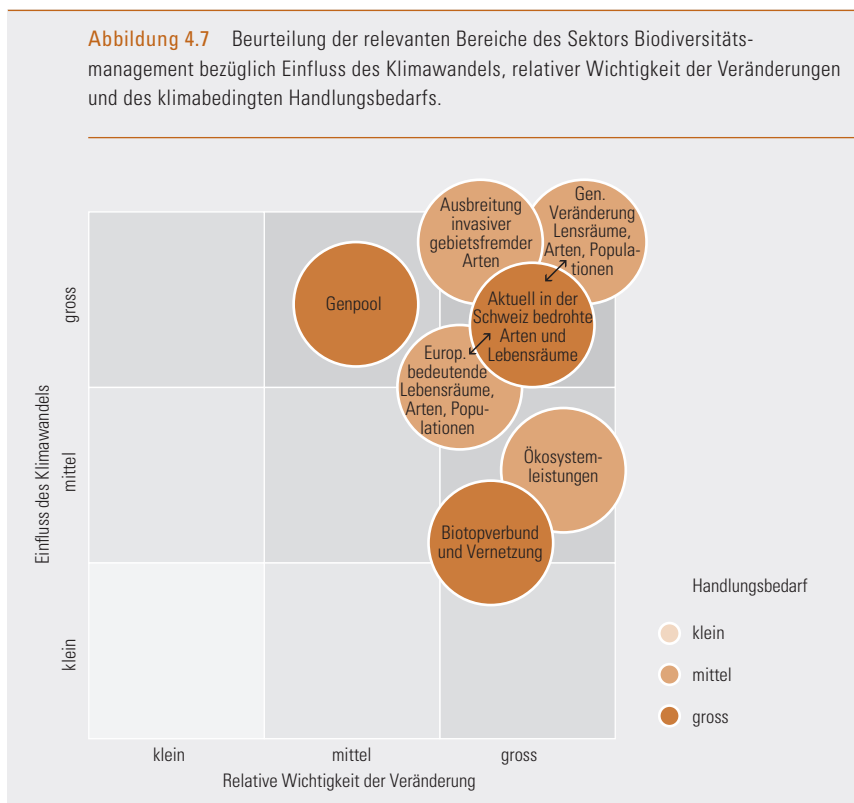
Abbildung 4.7 Beurteilung der relevanten Bereiche des Sektors Biodiversitätsmanagement bezüglich Einfluss des Klimawandels, relativer Wichtigkeit der Veränderungen und des klimabedingten Handlungsbedarfs.

Ausbreitung invasiver gebietsfremder Arten

Gen. Veränderung Lensräume, Arten, Populationen

Genpool

Aktuell in der Schweiz bedrohte Arten und Lebensräume

Europ. bedeutende Lebensräume, Arten, Populationen

Ökosystemleistungen

Biotopverbund und Vernetzung

Einfluss des Klimawandels

gross

mittel

klein

klein

mittel

gross

Relative Wichtigkeit der Veränderung

Handlungsbedarf

klein

mittel

gross